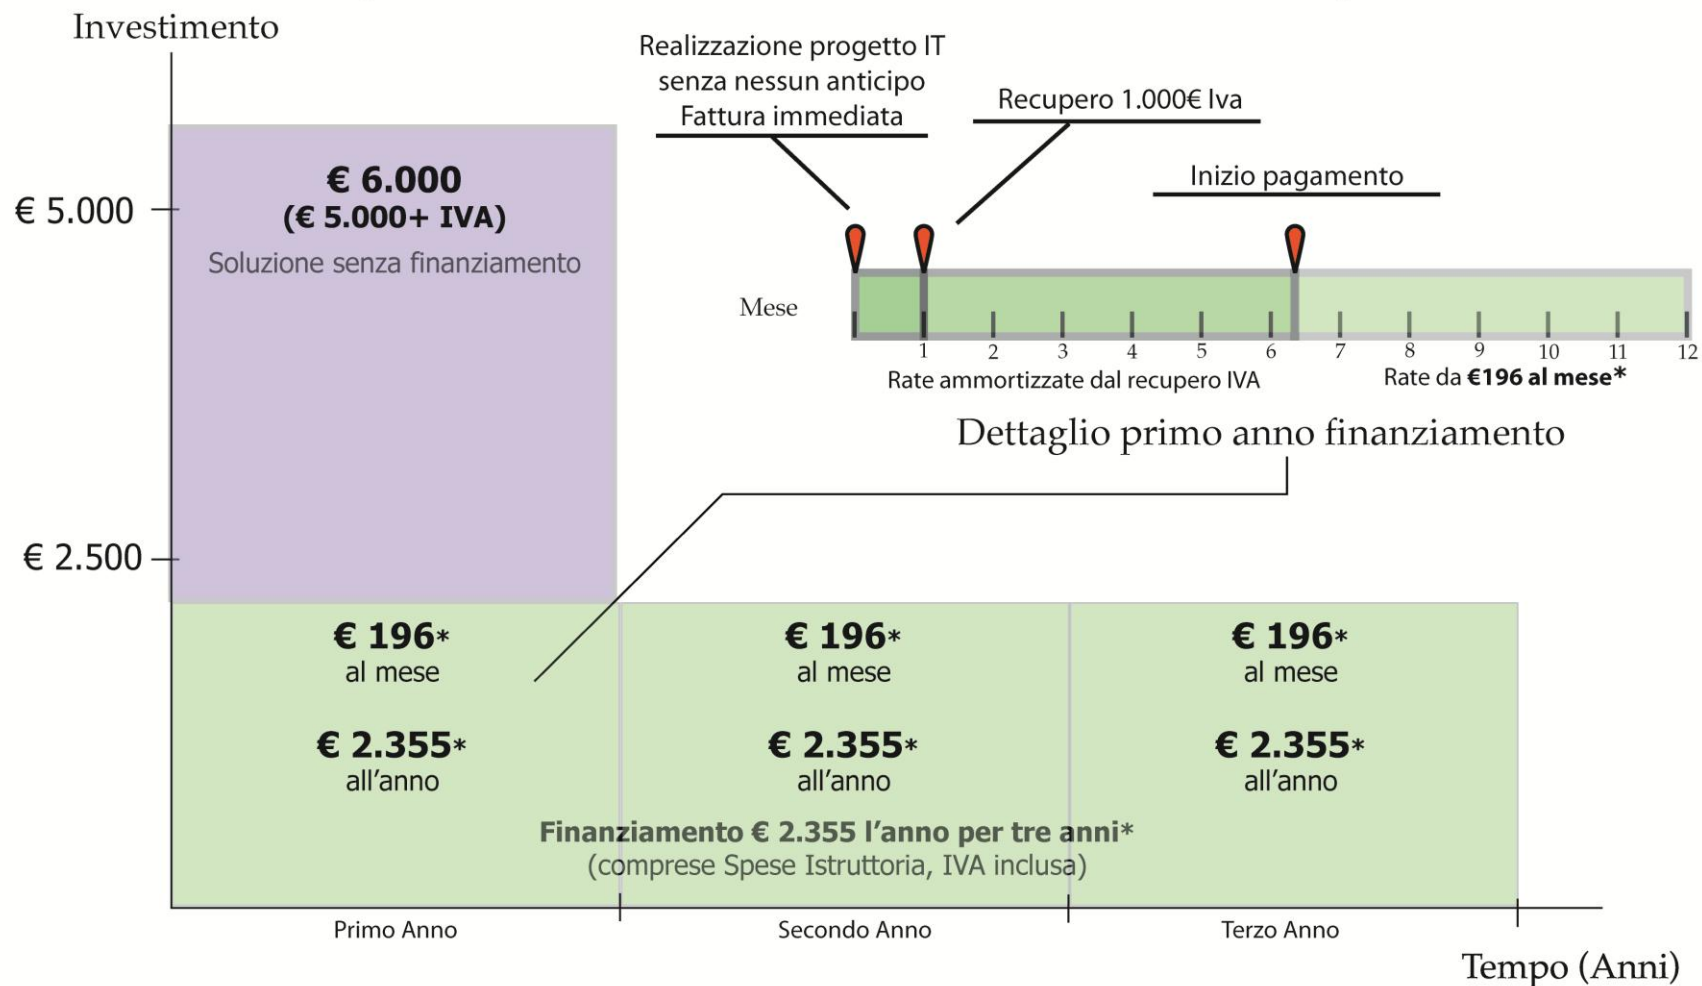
Investimento

€ 5.000

€ 2.500

€ 6.000
(€ 5.000+ IVA)
Soluzione senza finanziamento

Realizzazione progetto IT
senza nessun anticipo
Fattura immediata

Recupero 1.000€ Iva

Inizio pagamento

Mese

1 2 3 4 5 6 7 8 9 10 11 12

Rate ammortizzate dal recupero IVA

Rate da **€196 al mese***

Dettaglio primo anno finanziamento

€ 196*
al mese

€ 2.355*
all'anno

€ 196*
al mese

€ 2.355*
all'anno

€ 196*
al mese

€ 2.355*
all'anno

Finanziamento € 2.355 l'anno per tre anni*
(comprese Spese Istruttoria, IVA inclusa)

Primo Anno

Secondo Anno

Terzo Anno

Tempo (Anni)